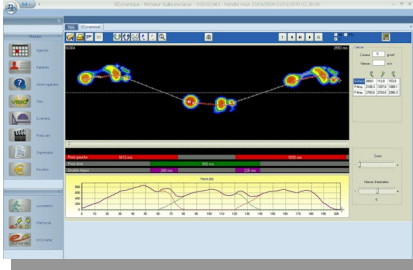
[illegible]

Etat   3D dynamique

Pied gauche   1613 ms   1600 ms
Pied droit   995 ms
Double appui   295 ms   225 ms

Pression

0   10   20   30   40   50   60   70   80   90   100   110   120   130   140   150   160   170   180   190   200

Accueil
Patients
Interrogatoire
Bilan
Examens
Podoscan
Diagramme
Résultat
Locomotion
Statique
3D Dynamique